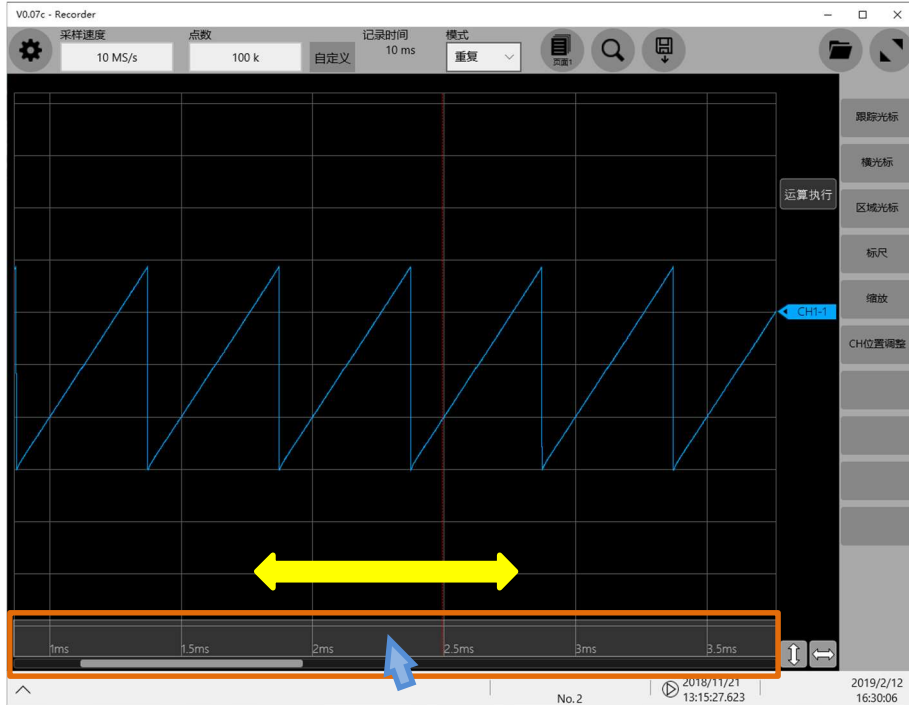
V0.07c - Recorder

采样速度
10 MS/s
点数
100 k
自定义
记录时间
10 ms
模式
重复
页面1

运算执行
跟踪光标
横光标
区域光标
标尺
缩放
CH位置调整
CH1-1

1ms
1.5ms
2ms
2.5ms
3ms
3.5ms

No.2
2018/11/21
13:15:27.623
2019/2/12
16:30:06